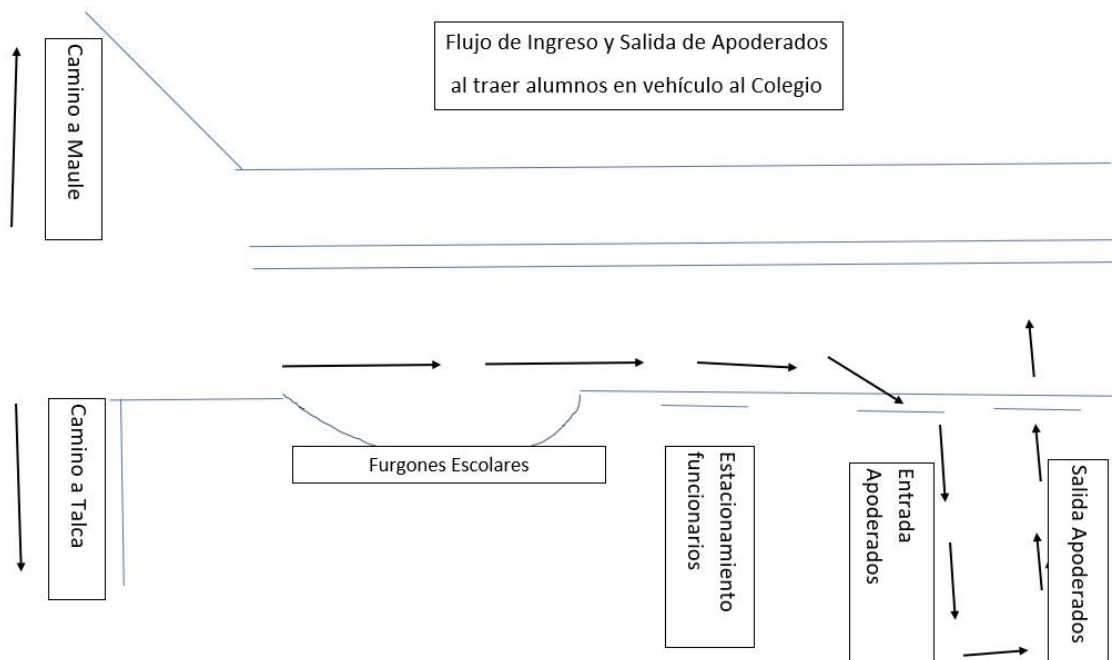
Flujo de Ingreso y Salida de Apoderados al traer alumnos en vehículo al Colegio

Camino a Maule

Camino a Talca

Furgones Escolares

Estacionamiento funcionarios

Entrada Apoderados

Salida Apoderados